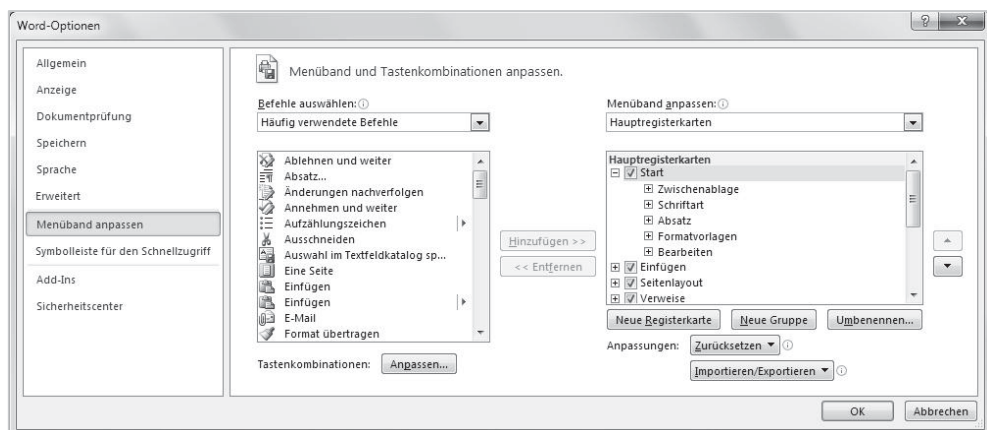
Word-Optionen

Allgemein
Anzeige
Dokumentprüfung
Speichern
Sprache
Erweitert
Menüband anpassen
Symbolleiste für den Schnellzugriff
Add-Ins
Sicherheitscenter

Menüband und Tastenkombinationen anpassen.

Befehle auswählen:
Häufig verwendete Befehle

Ablehnen und weiter
Absatz...
Änderungen nachverfolgen
Annehmen und weiter
Aufzählungszeichen
Ausschneiden
Auswahl im Textfeldkatalog sp...
Eine Seite
Einfügen
Einfügen
E-Mail
Format übertragen

Hinzufügen >>
<< Entfernen

Menüband anpassen:
Hauptregisterkarten

Hauptregisterkarten
Start
Zwischenablage
Schriftart
Absatz
Formatvorlagen
Bearbeiten
Einfügen
Seitenlayout
Verweise

Neue Registerkarte
Neue Gruppe
Umbenennen...

Anpassungen: Zurücksetzen
Importieren/Exportieren

Tastenkombinationen: Anpassen...

OK
Abbrechen